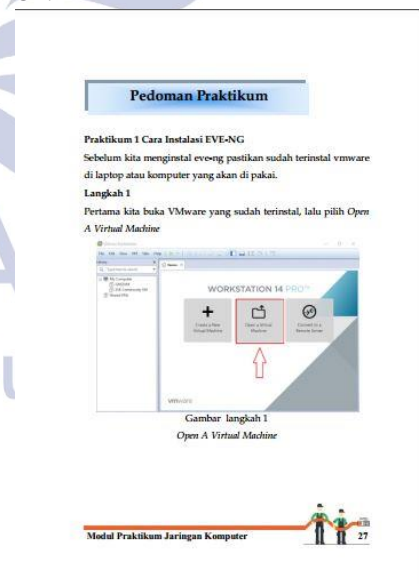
Pedoman Praktikum

Praktikum 1 Cara Instalasi EVE-NG

Sebelum kita menginstal eve-ng pastikan sudah terinstal vmware di laptop atau komputer yang akan di pakai.

Langkah 1

Pertama kita buka VMware yang sudah terinstal, lalu pilih Open A Virtual Machine

WORKSTATION 14 PRO™

Create a New Virtual Machine

Open a Virtual Machine

Connect to a Remote Server

vmware

Gambar langkah 1
Open A Virtual Machine

Modul Praktikum Jaringan Komputer

27